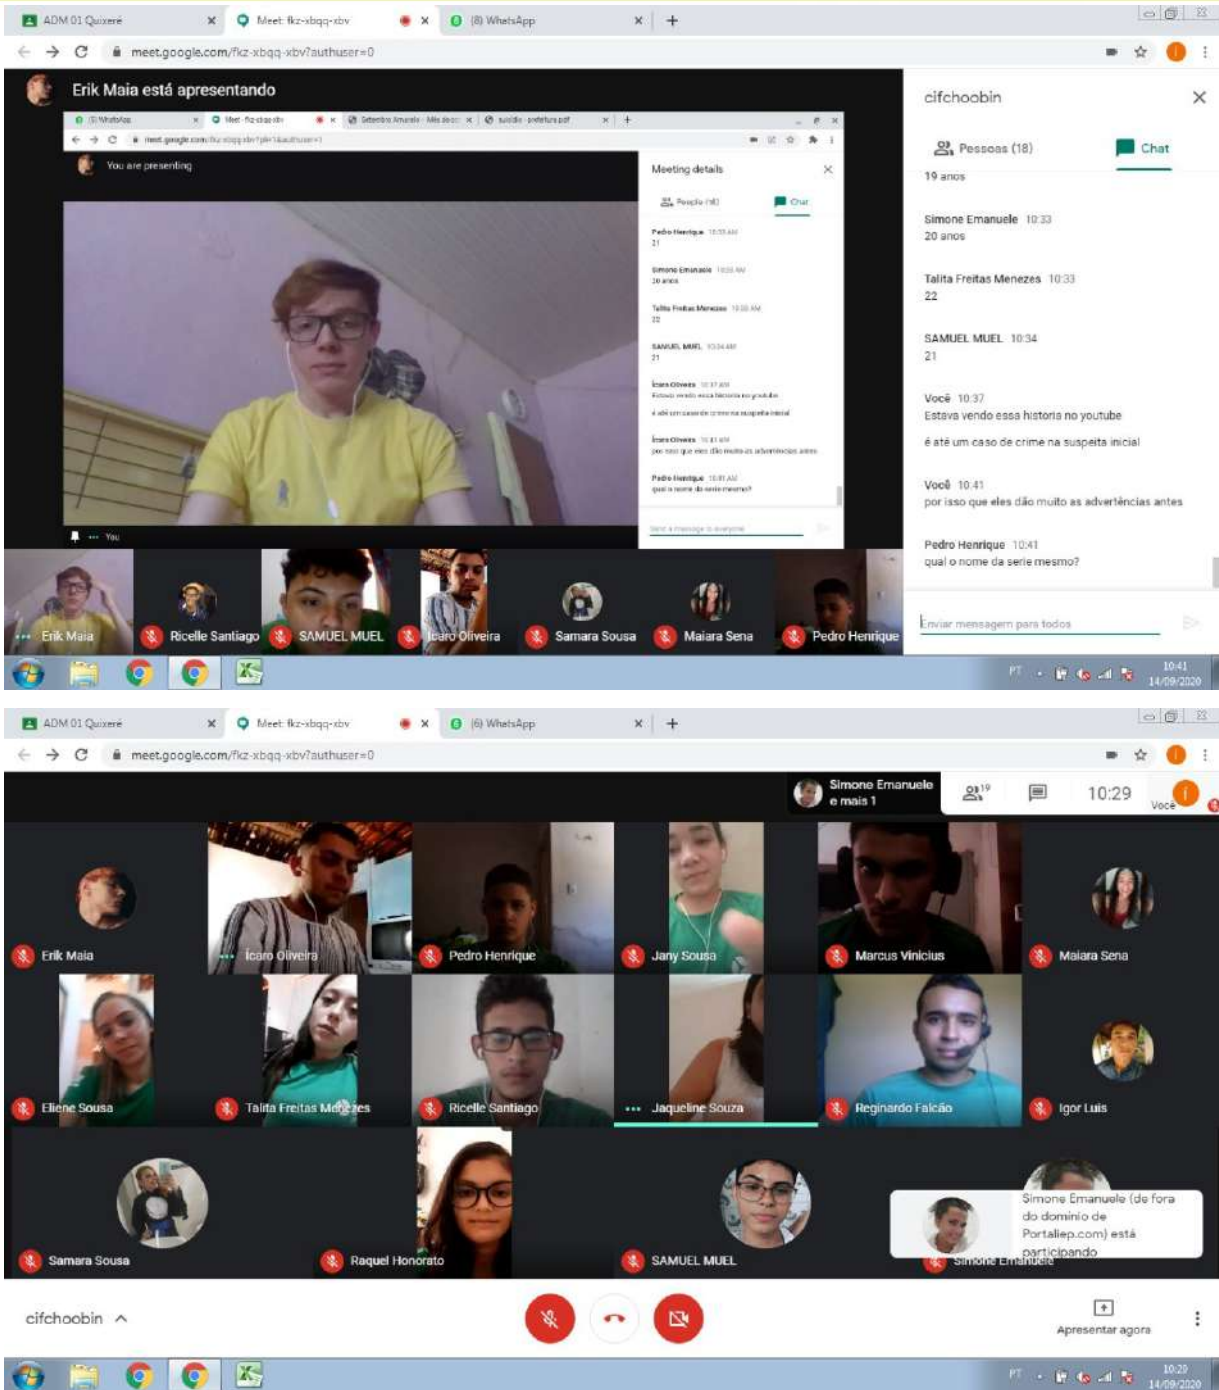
ADM 01 Quixeré × Meet: fkz-xbqq-xbv × (8) WhatsApp × +

meet.google.com/fkz-xbqq-xbv?authuser=0

Erik Maia está apresentando

(8) WhatsApp × Meet - fkz-xbqq-xbv × Setembro Amarelo - Mês de co × suicídio - prefeitura.pdf × +

meet.google.com/fkz-xbqq-xbv?pli=1&authuser=1

You are presenting

Meeting details

Pessoas (18) Chat

Pedro Henrique 10:33 AM
21

Simone Emanuele 10:33 AM
20 anos

Talita Freitas Menezes 10:33 AM
22

SAMUEL MUEL 10:34 AM
21

Ícaro Oliveira 10:37 AM
Estava vendo essa historia no youtube
é até um caso de crime na suspeita inicial

Ícaro Oliveira 10:41 AM
por isso que eles dão muito as advertências antes

Pedro Henrique 10:41 AM
qual o nome da serie mesmo?

Send a message to everyone

You

cifchoobin

Pessoas (18) Chat

19 anos

Simone Emanuele 10:33
20 anos

Talita Freitas Menezes 10:33
22

SAMUEL MUEL 10:34
21

Você 10:37
Estava vendo essa historia no youtube

é até um caso de crime na suspeita inicial

Você 10:41
por isso que eles dão muito as advertências antes

Pedro Henrique 10:41
qual o nome da serie mesmo?

Enviar mensagem para todos

Erik Maia Ricelle Santiago SAMUEL MUEL Icaro Oliveira Samara Sousa Maiara Sena Pedro Henrique

PT 10:41 14/09/2020

ADM 01 Quixeré × Meet: fkz-xbqq-xbv × (8) WhatsApp × +

meet.google.com/fkz-xbqq-xbv?authuser=0

Simone Emanuele e mais 1

19

10:29

Você

Erik Maia Icaro Oliveira Pedro Henrique Jany Sousa Marcus Vinicius Maiara Sena

Eliene Sousa Talita Freitas Menezes Ricelle Santiago Jaqueline Souza Reginardo Falcão Igor Luis

Samara Sousa Raquel Honorato SAMUEL MUEL Simone Emanuele

Simone Emanuele (de fora do domínio de Portaliep.com) está participando

cifchoobin

Apresentar agora

PT 10:29 14/09/2020